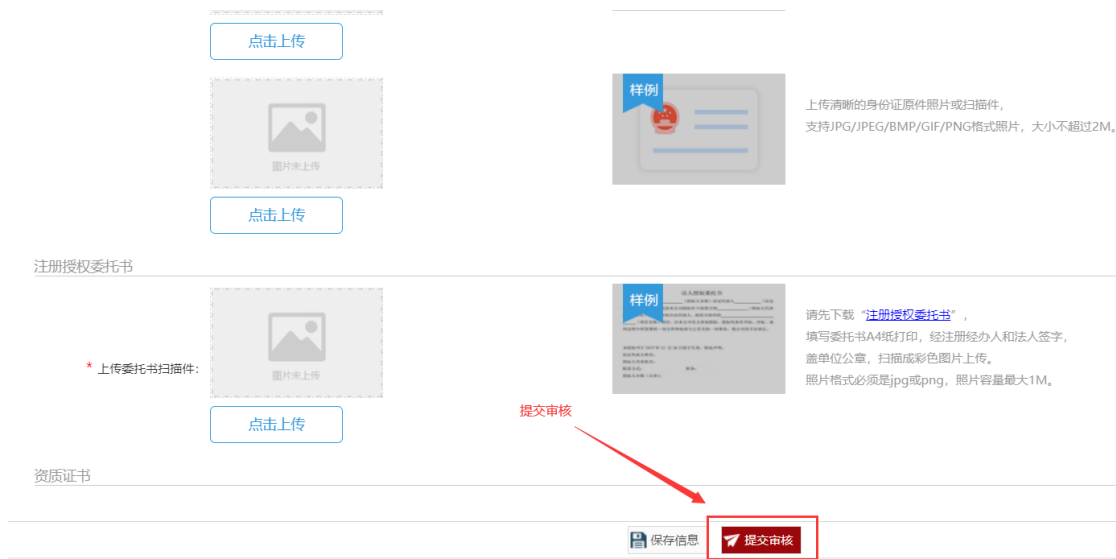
点击上传

图片未上传

样例

上传清晰的身份证原件照片或扫描件，
支持JPG/JPEG/BMP/GIF/PNG格式照片，大小不超过2M。

点击上传

注册授权委托书

* 上传委托书扫描件：

图片未上传

样例

法人授权委托书

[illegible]

请先下载“注册授权委托书”，
填写委托书A4纸打印，经注册经办人和法人签字，
盖单位公章，扫描成彩色图片上传。
照片格式必须是jpg或png，照片容量最大1M。

点击上传

提交审核

资质证书

保存信息

提交审核